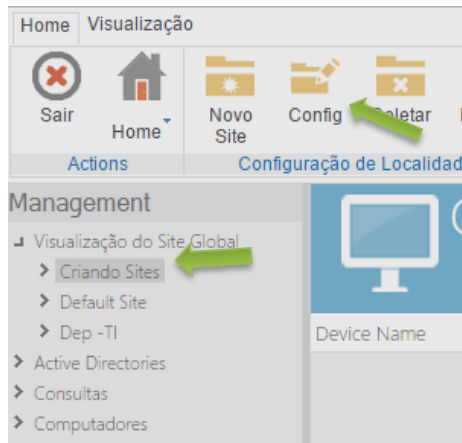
Home Visualização

Sair
Home
Actions

Novo Site
Config
Deletar
Configuração de Localidad

Management
Visualização do Site Global
Criando Sites
Default Site
Dep -TI
Active Directories
Consultas
Computadores

Device Name